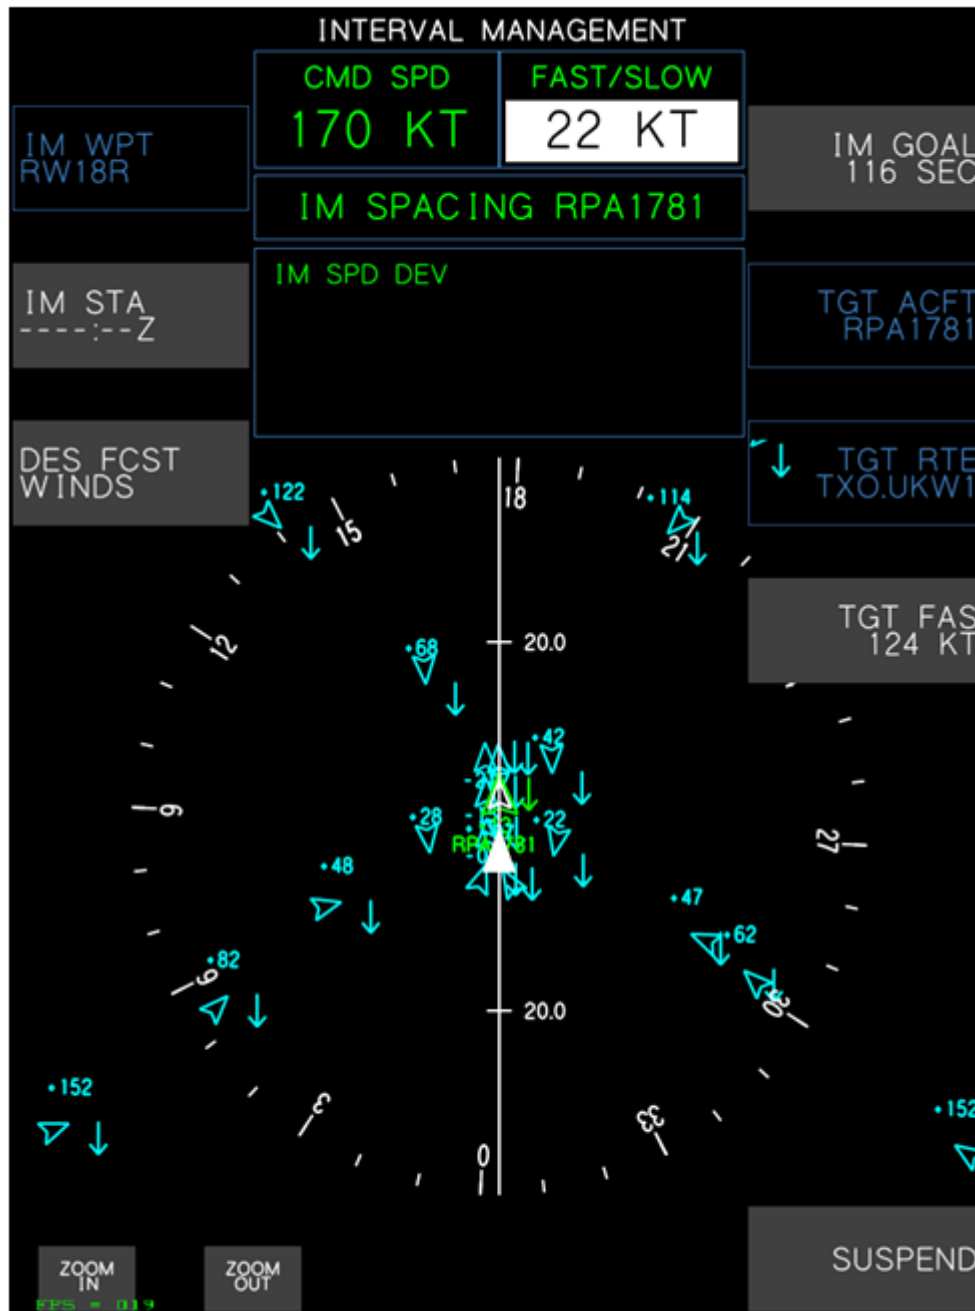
INTERVAL MANAGEMENT

CMD SPD
170 KT

FAST/SLOW
22 KT

IM WPT
RW18R

IM GOAL
116 SEC

IM SPACING RPA1781

IM SPD DEV

IM STA
----:--Z

TGT ACFT
RPA1781

DES FCST
WINDS

TGT RTE
TXO.UKW1

TGT FAS
124 KT

18
15
21
12
9
27
6
30
3
33
0

20.0
20.0

•122
•114
•68
•42
•28
•22
•48
•47
•62
•82
•152
•152

RPA1781

ZOOM
IN

ZOOM
OUT

FPS = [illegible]

SUSPEND